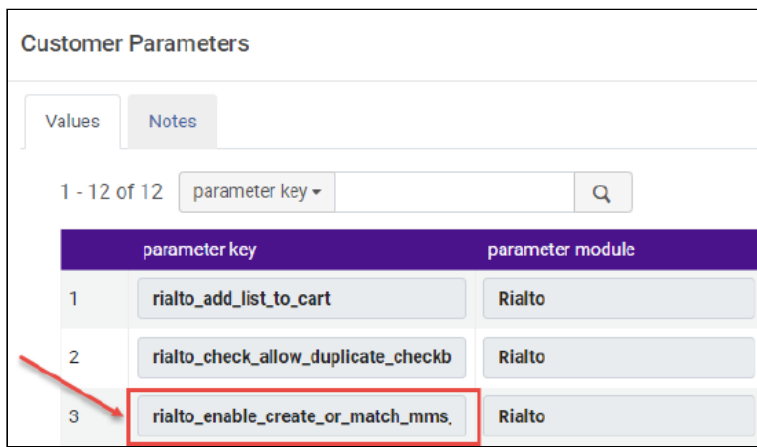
Customer Parameters

Values

Notes

1 - 12 of 12

parameter key ▾

| | parameter key | parameter module |
|---|---|---|
| 1 | rialto_add_list_to_cart | Rialto |
| 2 | rialto_check_allow_duplicate_checkb | Rialto |
| 3 | rialto_enable_create_or_match_mms_ | Rialto |